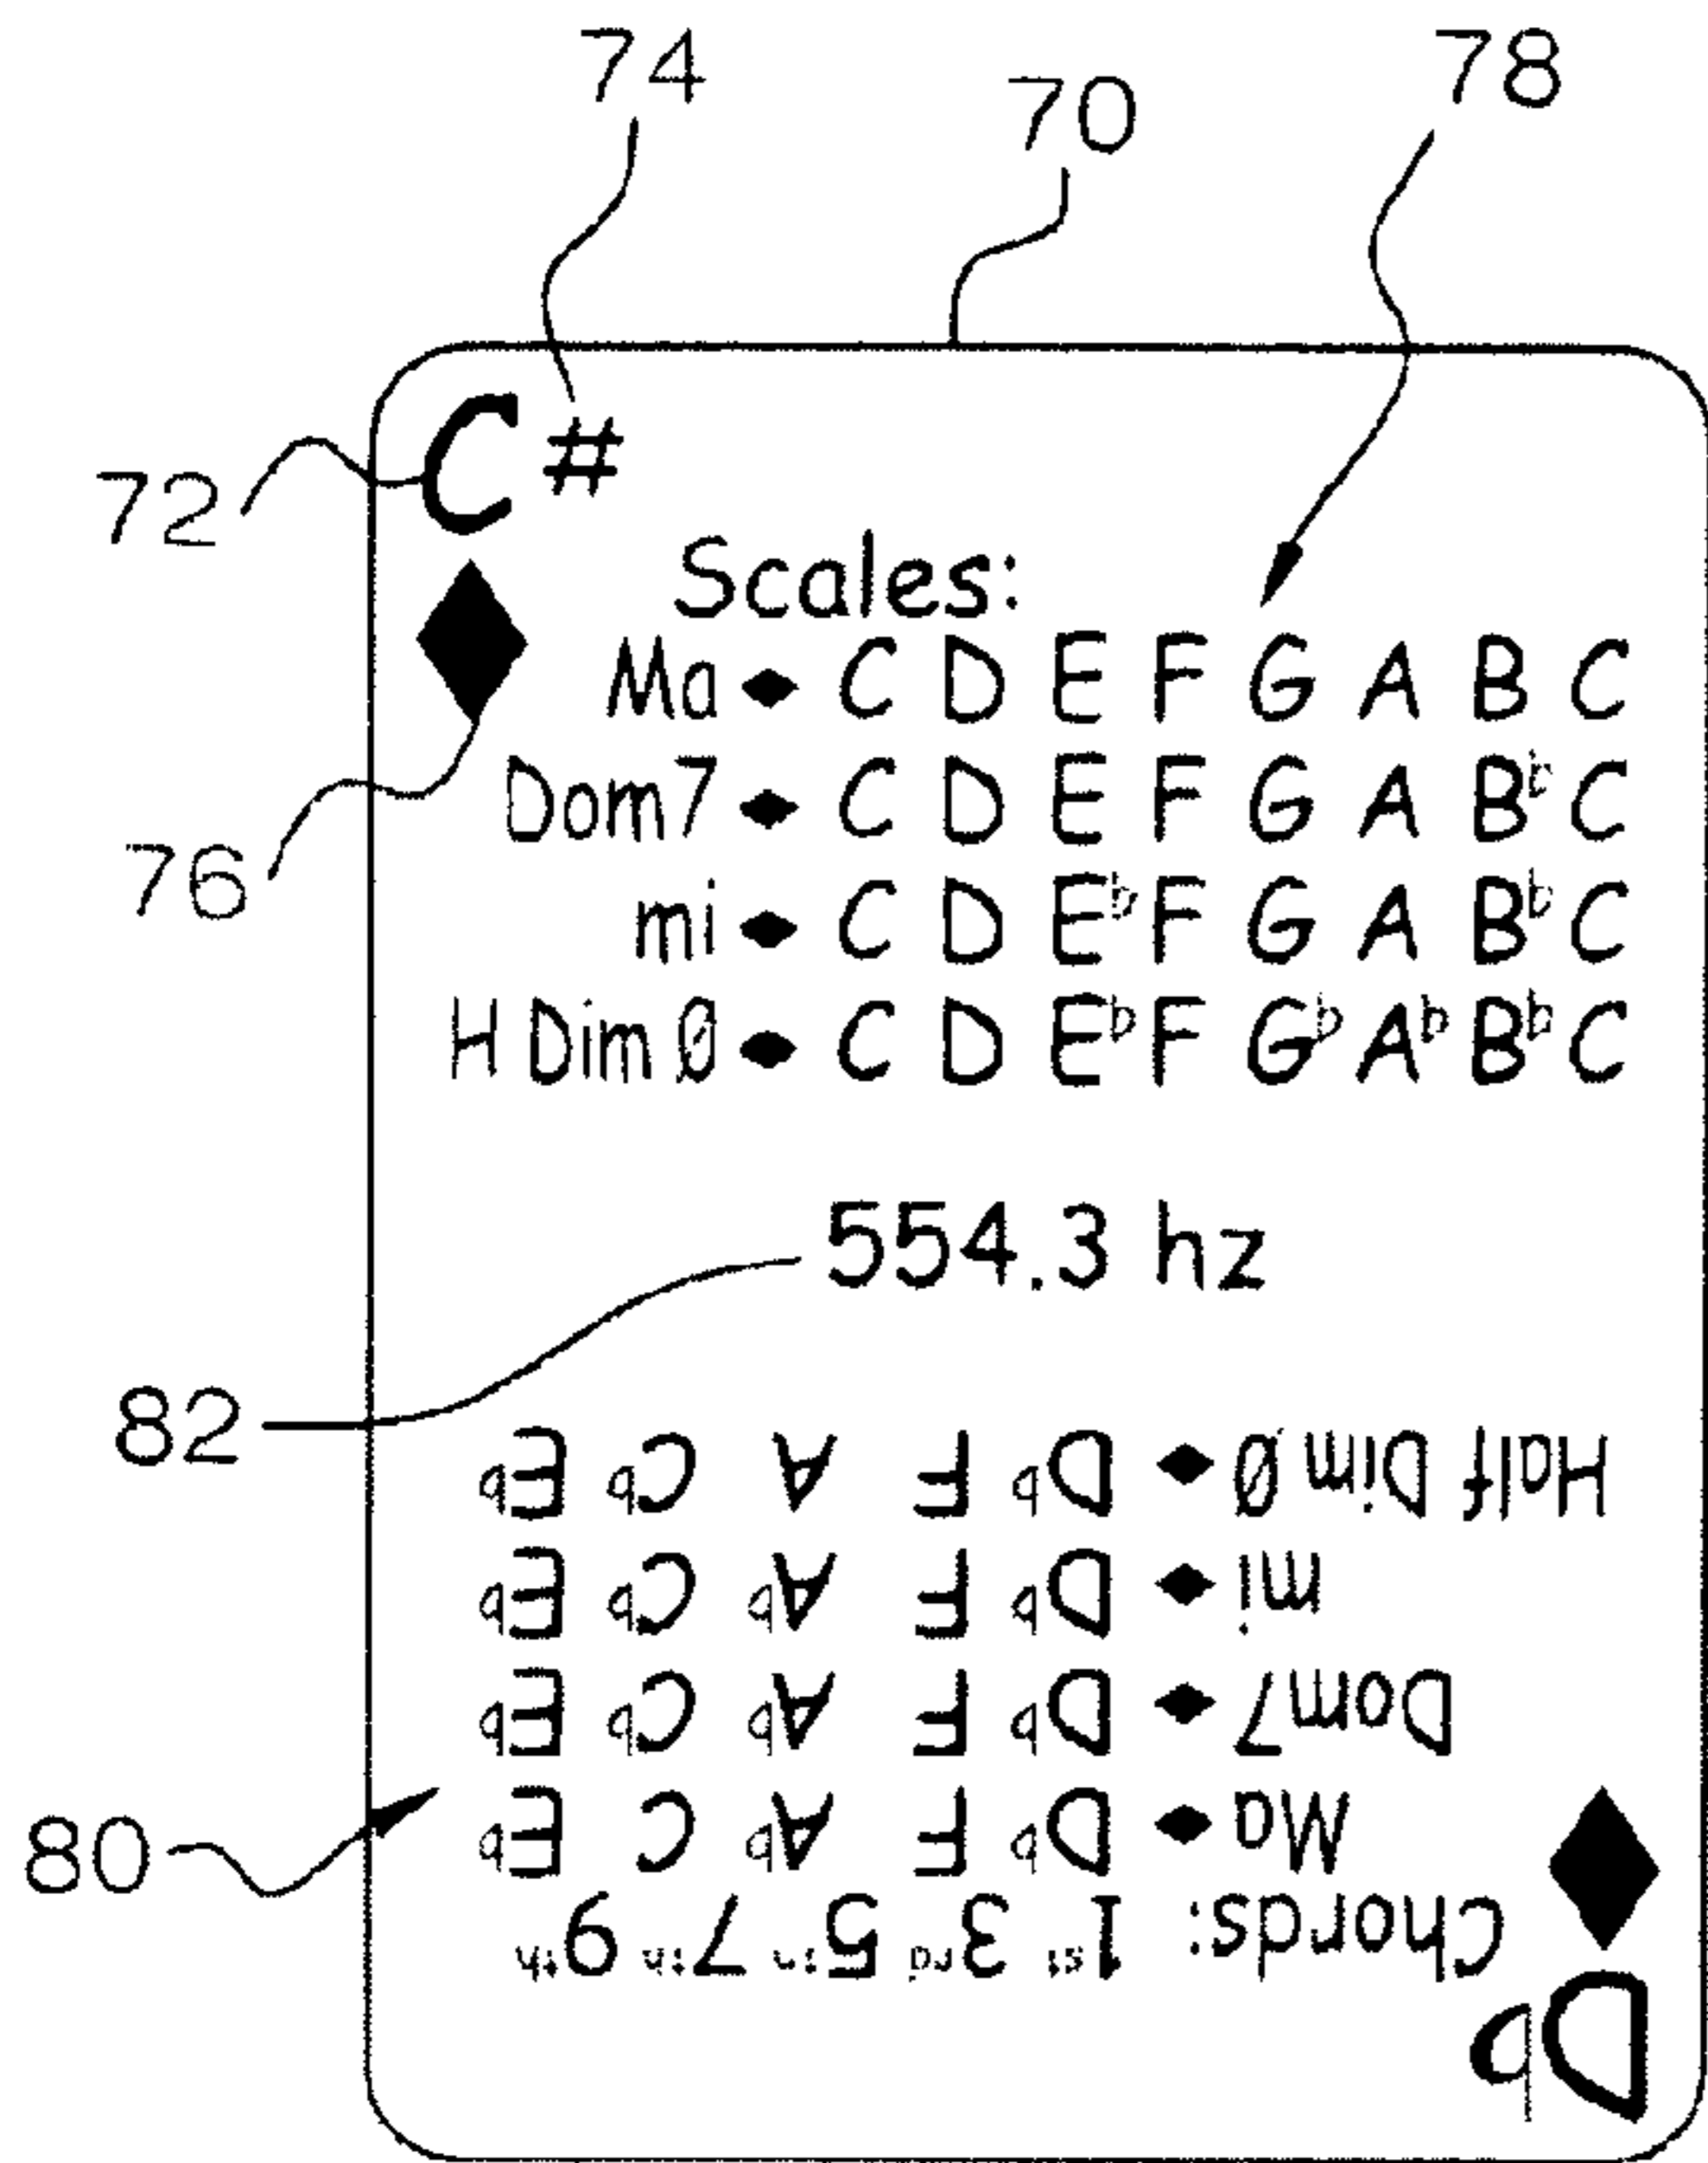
74 70 78

72 C#

Scales:
Ma ◆ C D E F G A B C
Dom7 ◆ C D E F G A B$^b$ C
mi ◆ C D E$^b$ F G A B$^b$ C
H Dim Ø ◆ C D E$^b$ F G$^b$ A$^b$ B$^b$ C

76

554.3 hz

82

Half Dim Ø ◆ D$^b$ F A C$^b$ E$^b$
mi ◆ D$^b$ F A$^b$ C$^b$ E$^b$
Dom7 ◆ D$^b$ F A$^b$ C$^b$ E$^b$
Ma ◆ D$^b$ F A$^b$ C E$^b$
Chords: 1$^{st}$ 3$^{rd}$ 5$^{th}$ 7$^{th}$ 9$^{th}$

80

D$^b$